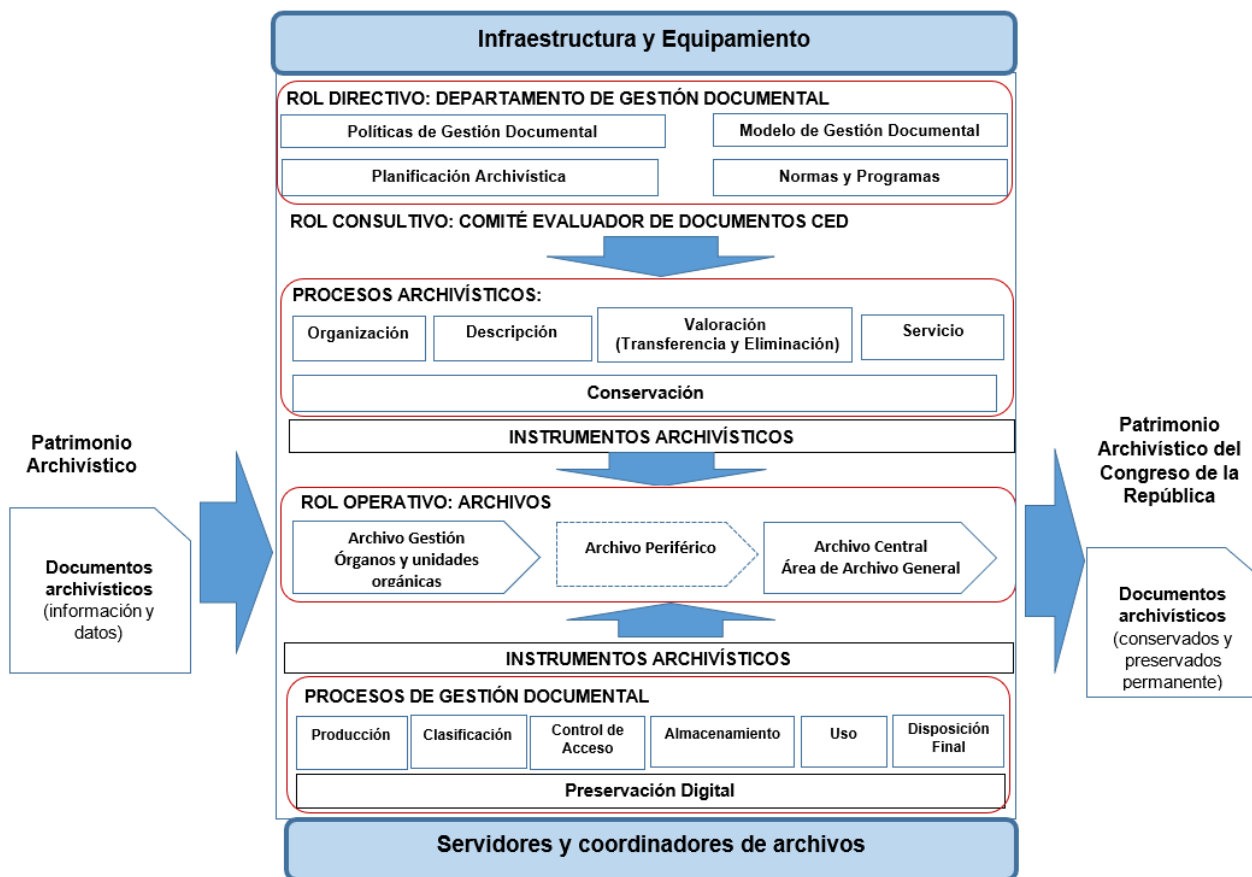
Infraestructura y Equipamiento

ROL DIRECTIVO: DEPARTAMENTO DE GESTIÓN DOCUMENTAL

Políticas de Gestión Documental

Modelo de Gestión Documental

Planificación Archivística

Normas y Programas

ROL CONSULTIVO: COMITÉ EVALUADOR DE DOCUMENTOS CED

PROCESOS ARCHIVÍSTICOS:

Organización

Descripción

Valoración (Transferencia y Eliminación)

Servicio

Conservación

INSTRUMENTOS ARCHIVÍSTICOS

Patrimonio Archivístico

Documentos archivísticos (información y datos)

ROL OPERATIVO: ARCHIVOS

Archivo Gestión Órganos y unidades orgánicas

Archivo Periférico

Archivo Central Área de Archivo General

Patrimonio Archivístico del Congreso de la República

Documentos archivísticos (conservados y preservados permanente)

INSTRUMENTOS ARCHIVÍSTICOS

PROCESOS DE GESTIÓN DOCUMENTAL

Producción

Clasificación

Control de Acceso

Almacenamiento

Uso

Disposición Final

Preservación Digital

Servidores y coordinadores de archivos